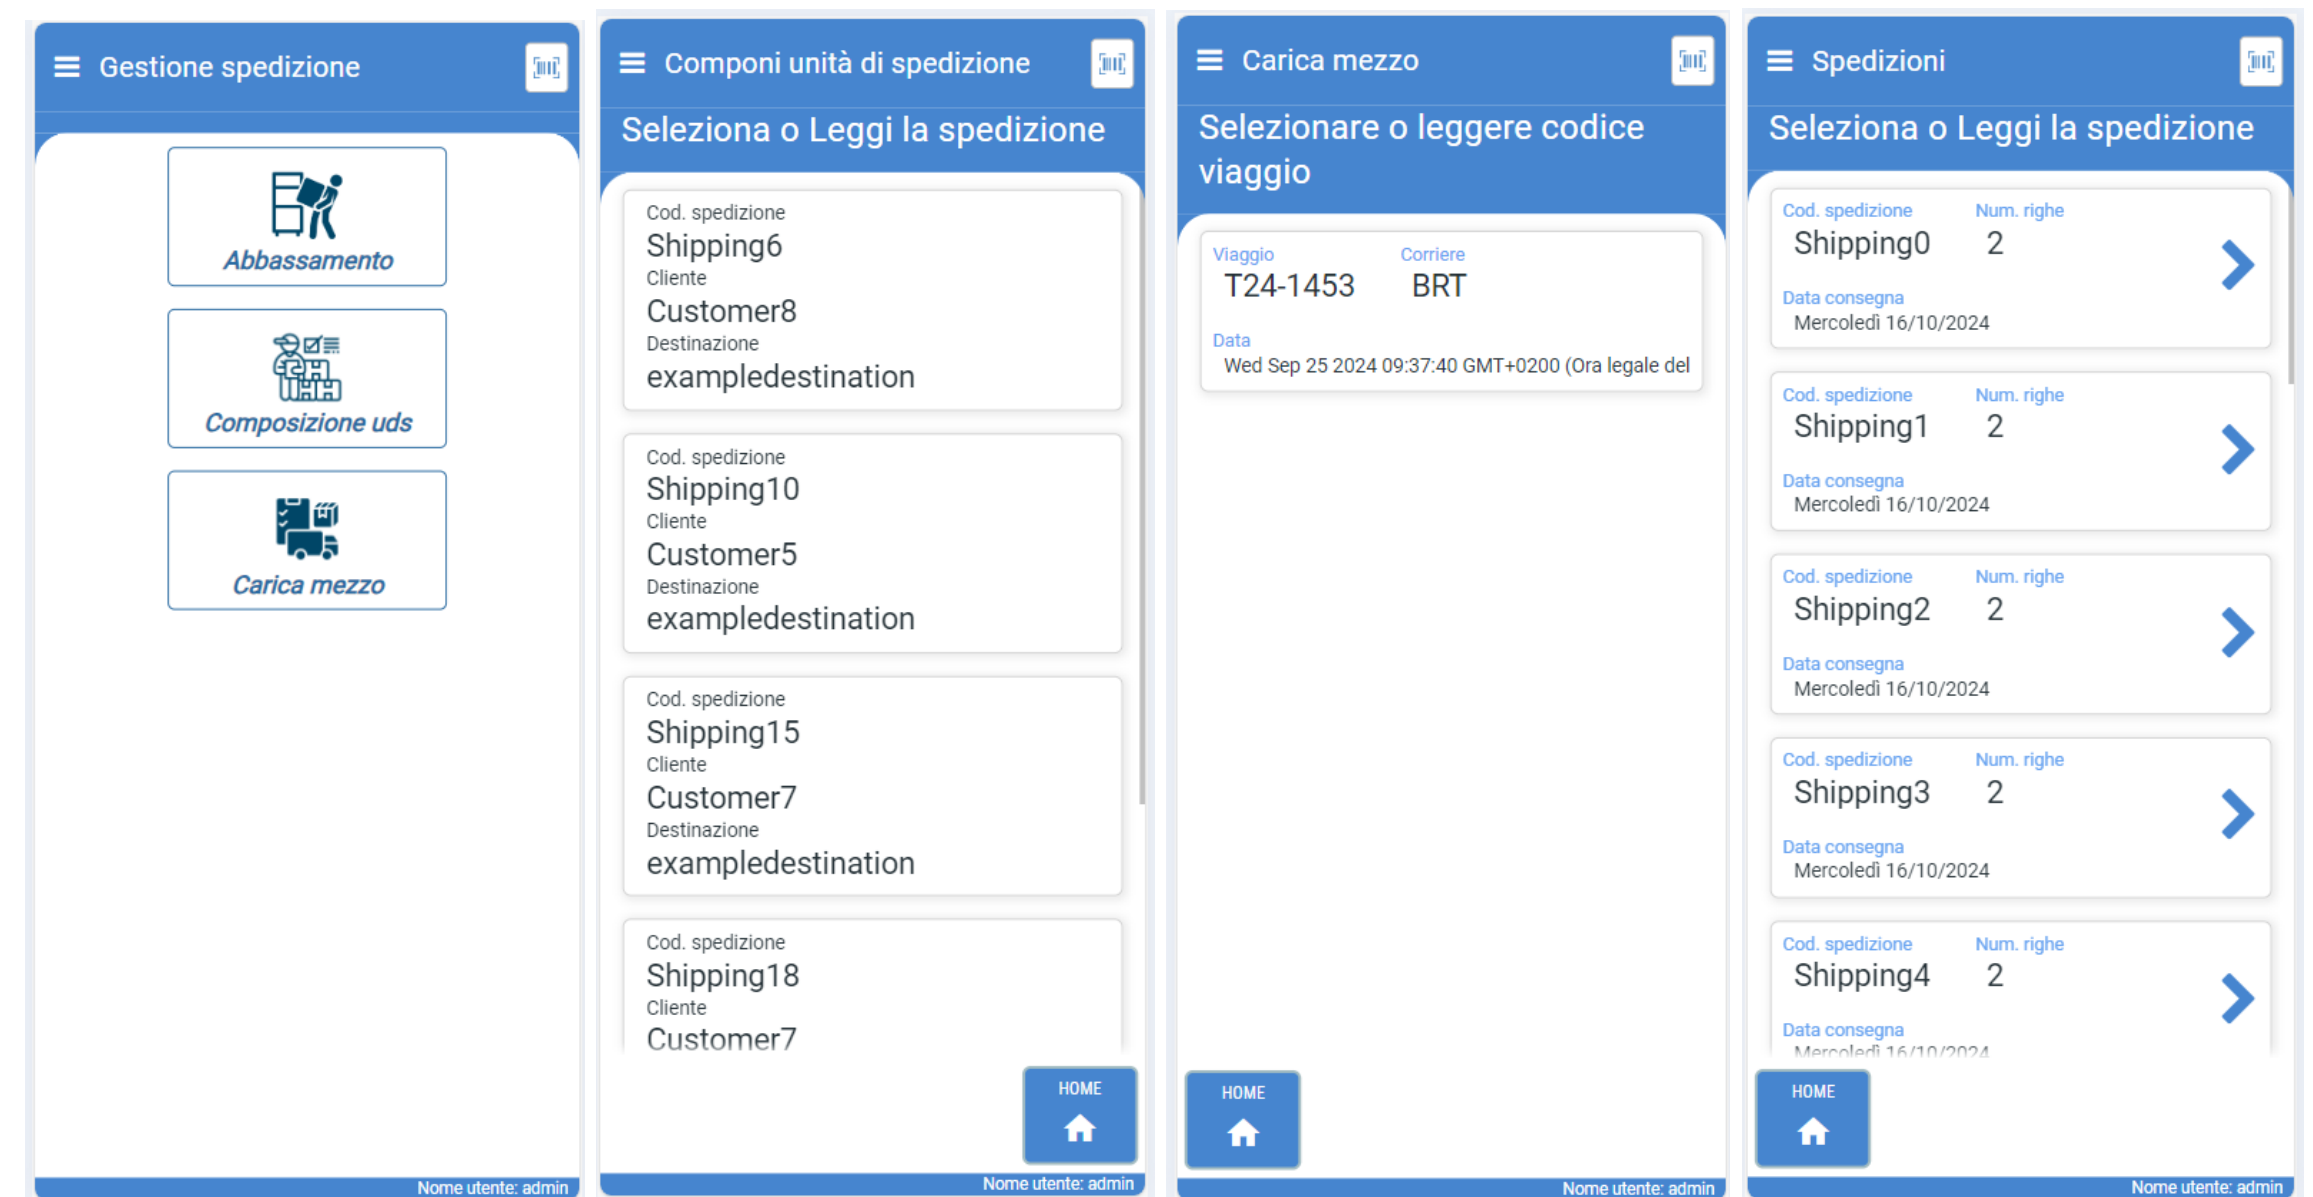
Gestione spedizione

Abbassamento

Composizione uds

Carica mezzo

Nome utente: admin

Componi unità di spedizione

Seleziona o Leggi la spedizione

Cod. spedizione
Shipping6
Cliente
Customer8
Destinazione
exampledestination

Cod. spedizione
Shipping10
Cliente
Customer5
Destinazione
exampledestination

Cod. spedizione
Shipping15
Cliente
Customer7
Destinazione
exampledestination

Cod. spedizione
Shipping18
Cliente
Customer7

HOME

Nome utente: admin

Carica mezzo

Selezionare o leggere codice viaggio

Viaggio
T24-1453
Corriere
BRT
Data
Wed Sep 25 2024 09:37:40 GMT+0200 (Ora legale del

HOME

Nome utente: admin

Spedizioni

Seleziona o Leggi la spedizione

Cod. spedizione
Shipping0
Num. righe
2
Data consegna
Mercoledì 16/10/2024

Cod. spedizione
Shipping1
Num. righe
2
Data consegna
Mercoledì 16/10/2024

Cod. spedizione
Shipping2
Num. righe
2
Data consegna
Mercoledì 16/10/2024

Cod. spedizione
Shipping3
Num. righe
2
Data consegna
Mercoledì 16/10/2024

Cod. spedizione
Shipping4
Num. righe
2
Data consegna
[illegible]

HOME

Nome utente: admin